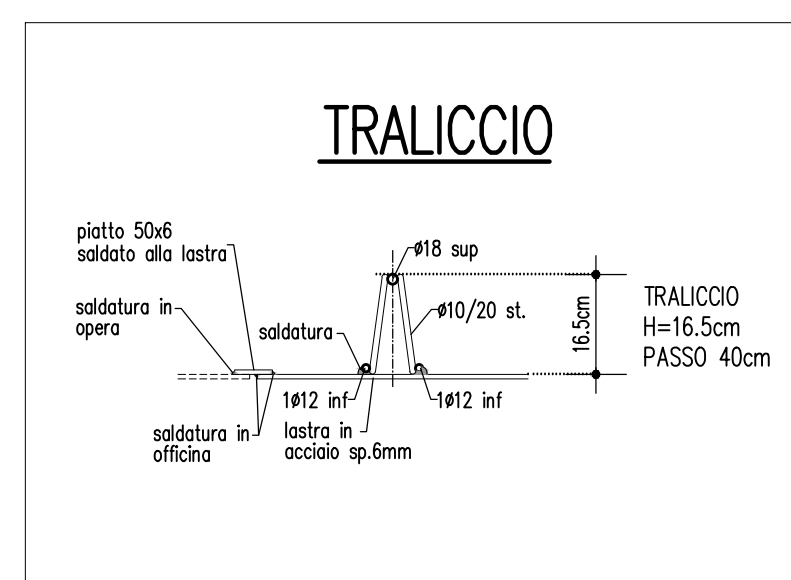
TRALICCIO

piatto 50x6 saldato alla lastra

saldatura in opera

saldatura

ø18 sup

ø10/20 st.

16.5cm

TRALICCIO
H=16.5cm
PASSO 40cm

1ø12 inf

1ø12 inf

saldatura in officina

lastra in acciaio sp.6mm